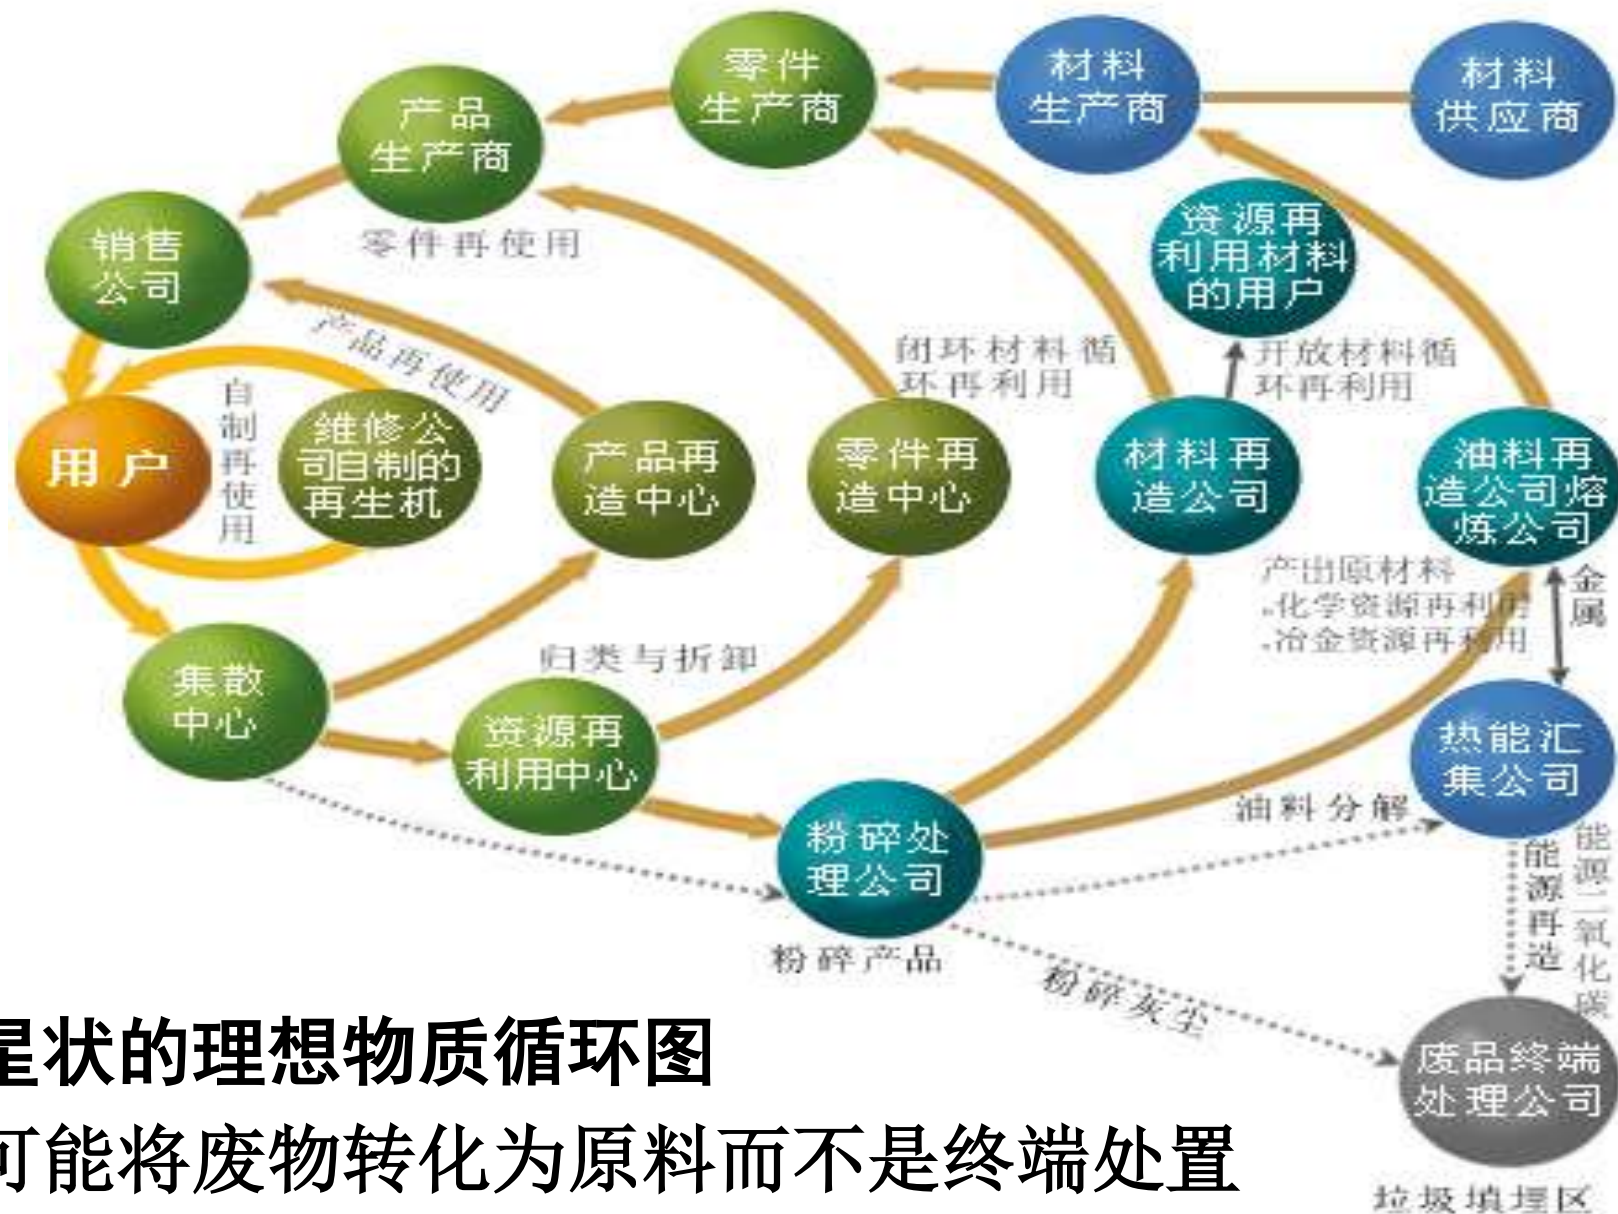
零件生产商

材料生产商

材料供应商

产品生产商

销售公司

零件再使用

资源再利用材料的用户

产品再使用

闭环材料循环再利用

开放材料循环再利用

自制再使用

用户

维修公司自制的再生机

产品再造中心

零件再造中心

材料再造公司

油料再造公司熔炼公司

产出原材料
.化学资源再利用
.冶金资源再利用

金属

集散中心

归类与拆卸

资源再利用中心

热能汇集公司

油料分解

粉碎处理公司

能源二氧化碳

能源再造

粉碎产品

粉碎灰尘

废品终端处理公司

垃圾填埋区

星状的理想物质循环图

可能将废物转化为原料而不是终端处置